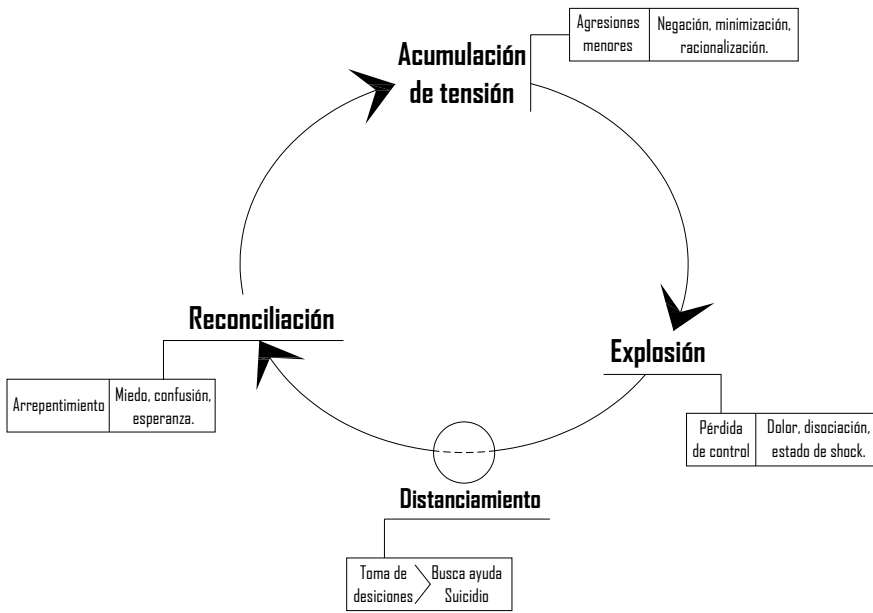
| Agresiones menores | Negación, minimización, racionalización. |
|---|---|

Acumulación de tensión

Reconciliación

| Arrepentimiento | Miedo, confusión, esperanza. |
|---|---|

Explosión

| Pérdida de control | Dolor, disociación, estado de shock. |
|---|---|

Distanciamiento

Toma de desiciones

Busca ayuda
Suicidio